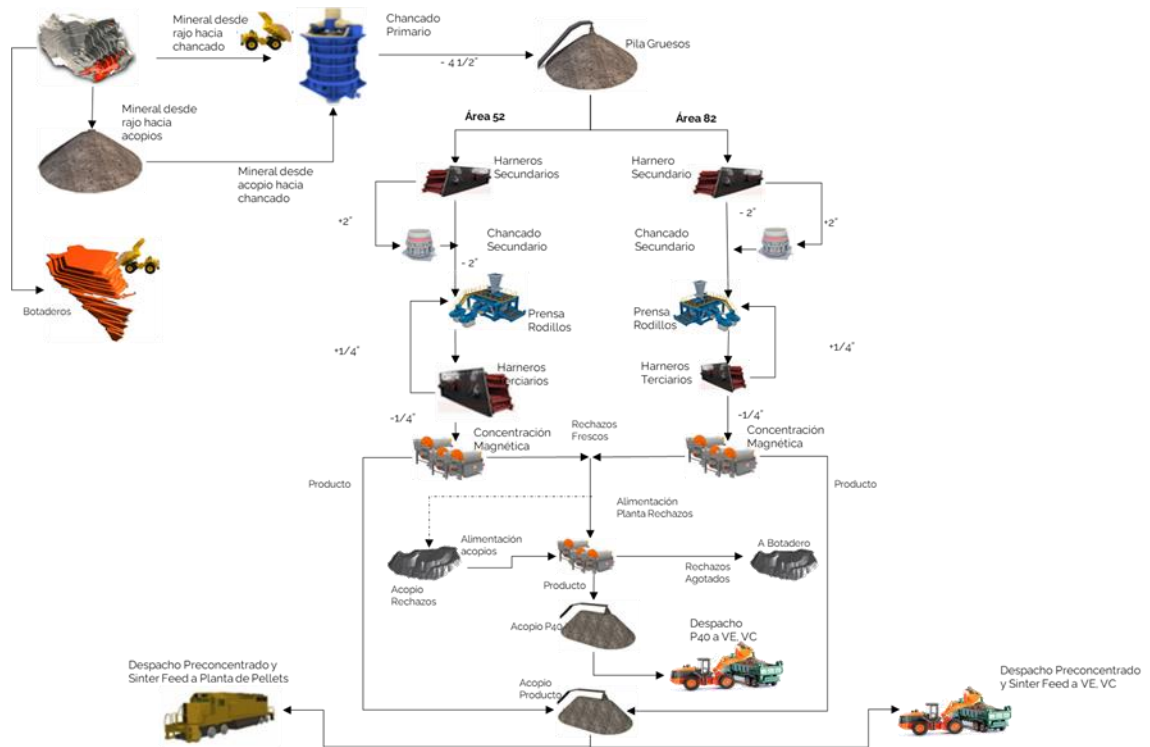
Mineral desde rajo hacia chancado

Chancado Primario

Pila Gruesos

- 4 1/2"

Mineral desde rajo hacia acopios

Mineral desde acopio hacia chancado

Botaderos

Área 52

Área 82

Harneros Secundarios

Harnero Secundario

+2"

- 2"

+2"

Chancado Secundario

Chancado Secundario

- 2"

Prensa Rodillos

Prensa Rodillos

+1/4"

+1/4"

Harneros Terciarios

Harneros Terciarios

-1/4"

-1/4"

Concentración Magnética

Rechazos Frescos

Concentración Magnética

Producto

Producto

Alimentación Planta Rechazos

Alimentación acopios

A Botadero

Acopio Rechazos

Producto

Rechazos Agotados

Acopio P40

Despacho P40 a VE, VC

Despacho Preconcentrado y Sinter Feed a Planta de Pellets

Acopio Producto

Despacho Preconcentrado y Sinter Feed a VE, VC